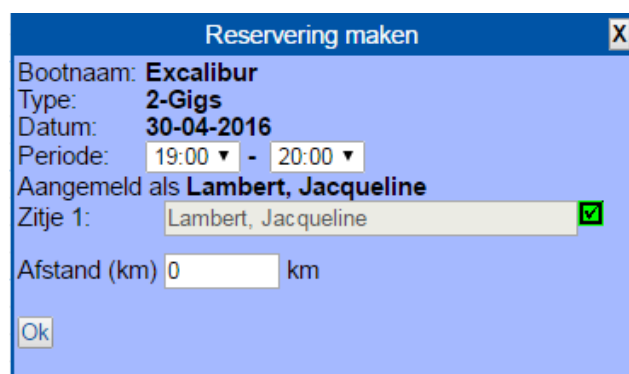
Reservering maken

X

Bootnaam: **Excalibur**
Type: **2-Gigs**
Datum: **30-04-2016**
Periode: 19:00 ▼ - 20:00 ▼
Aangemeld als **Lambert, Jacqueline**
Zitje 1: Lambert, Jacqueline

Afstand (km) 0 km

Ok